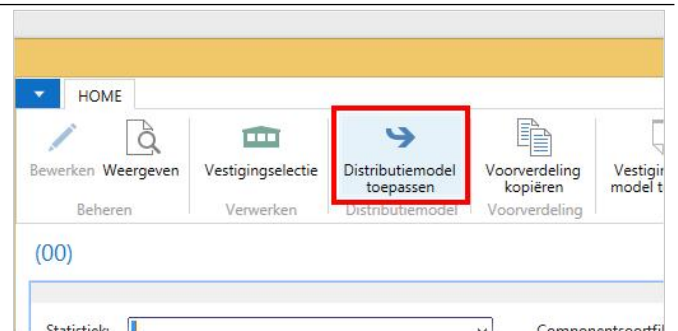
HOME

Bewerken Weergeven
Beheren

Vestigingselectie
Verwerken

Distributiemodel toepassen
Distributiemodel

Voorverdeling kopiëren
Voorverdeling

Vestigi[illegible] model t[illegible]

(00)

Statistiek: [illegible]

Componentsoortfil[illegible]